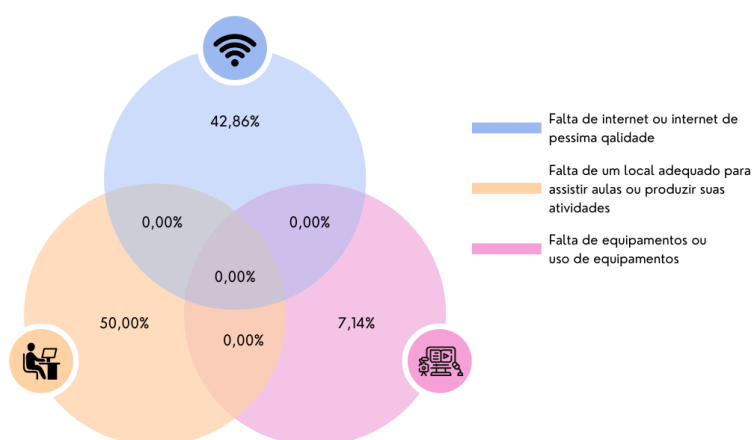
42,86%

0,00%

0,00%

0,00%

50,00%

0,00%

7,14%

Falta de internet ou internet de pessima qalidade

Falta de um local adequado para assistir aulas ou produzir suas atividades

Falta de equipamentos ou uso de equipamentos